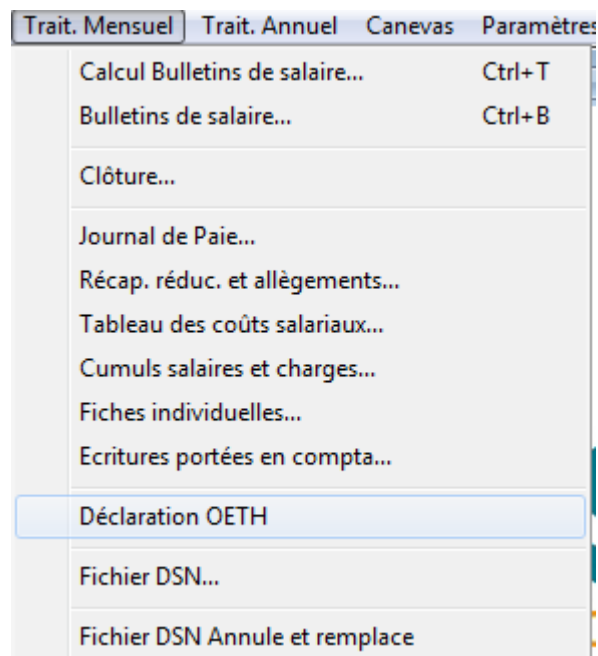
Trait. Mensuel Trait. Annuel Canevas Paramètres

Calcul Bulletins de salaire... Ctrl+T
Bulletins de salaire... Ctrl+B

Clôture...

Journal de Paie...
Récap. réduc. et allègements...
Tableau des coûts salariaux...
Cumuls salaires et charges...
Fiches individuelles...
Ecritures portées en compta...

Déclaration OETH

Fichier DSN...

Fichier DSN Annule et remplace